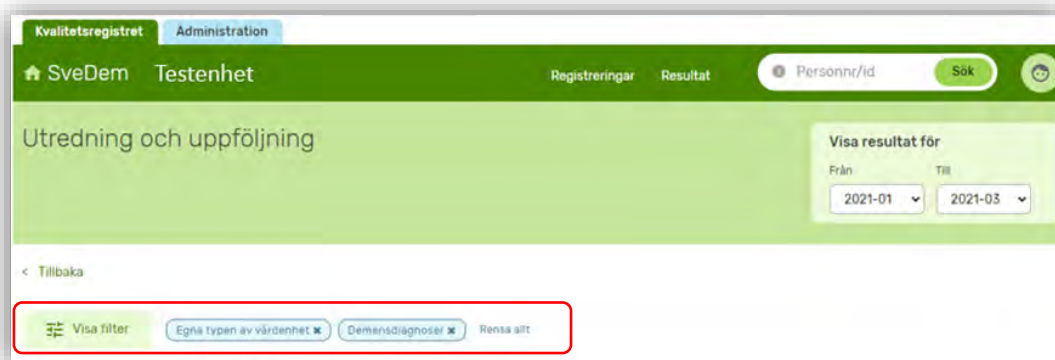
Kvalitetsregistret Administration

SveDem Testenhet

Registreringar Resultat Personnr/id Sök

Utredning och uppföljning

Visa resultat för

Från 2021-01

Till 2021-03

< Tillbaka

Visa filter Egna typen av vårdenhet Demensdiagnoser Rensa allt